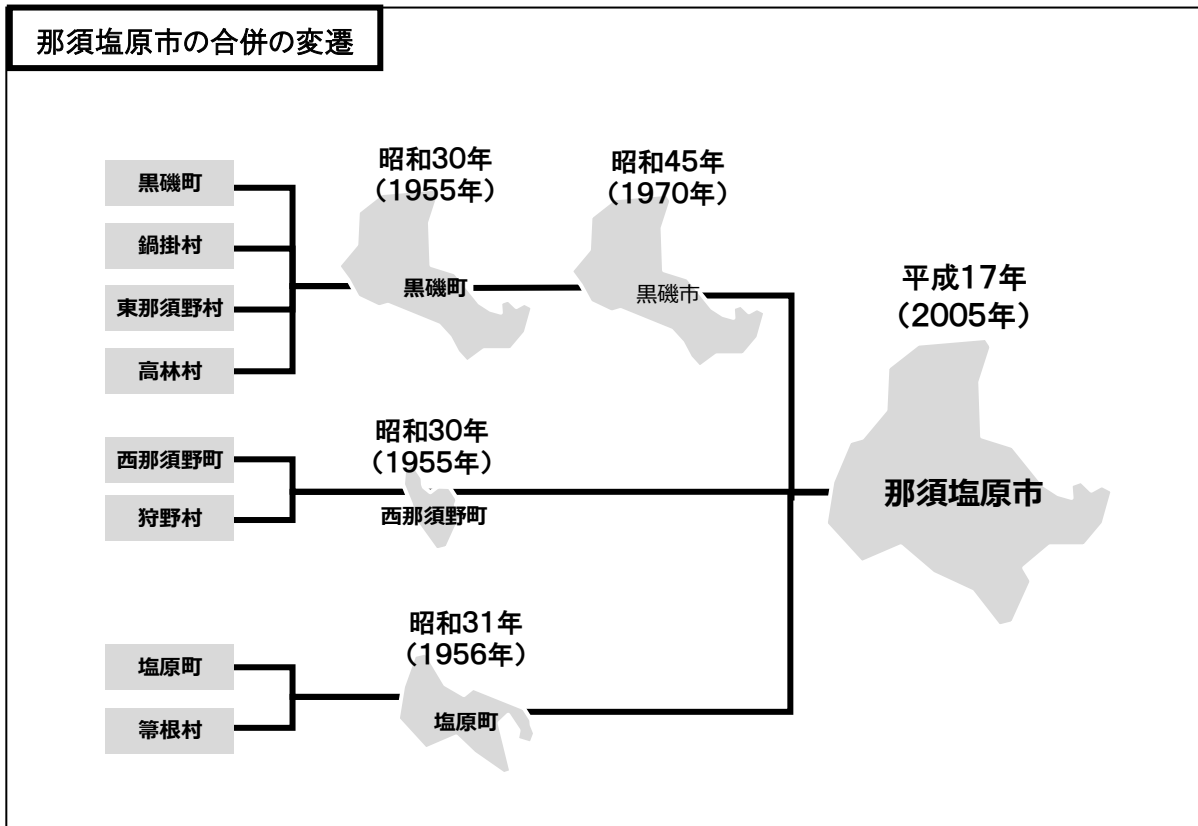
那須塩原市の合併の変遷

黒磯町
鍋掛村
東那須野村
高林村

昭和30年
（1955年）
黒磯町

昭和45年
（1970年）
黒磯市

平成17年
（2005年）
那須塩原市

西那須野町
狩野村

昭和30年
（1955年）
西那須野町

塩原町
箒根村

昭和31年
（1956年）
塩原町